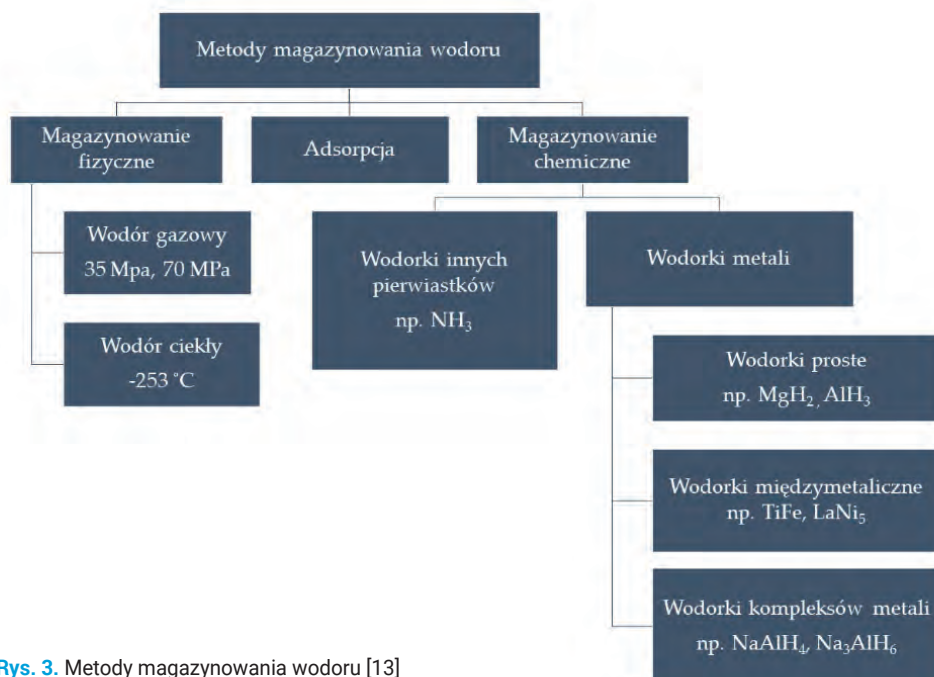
Metody magazynowania wodoru

Magazynowanie fizyczne

Adsorpcja

Magazynowanie chemiczne

Wodór gazowy
35 Mpa, 70 MPa

Wodór ciekły
-253 °C

Wodorki innych pierwiastków
np. $NH_3$

Wodorki metali

Wodorki proste
np. $MgH_2$, $AlH_3$

Wodorki międzymetaliczne
np. TiFe, $LaNi_5$

Wodorki kompleksów metali
np. $NaAlH_4$, $Na_3AlH_6$

Rys. 3. Metody magazynowania wodoru [13]